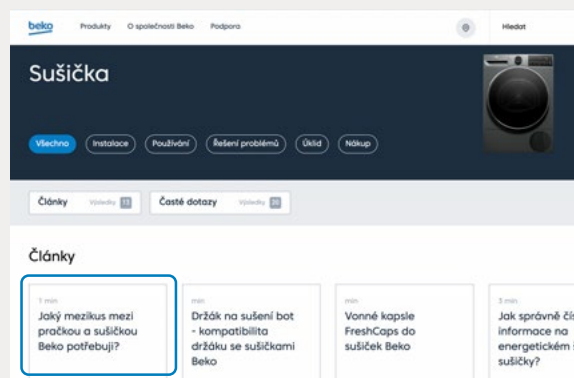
beko Produkty O společnosti Beko Podpora Hledat

Sušička

Všechno Instalace Používání Řešení problémů Úklid Nákup

Články Výsledky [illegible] Časté dotazy Výsledky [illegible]

Články

1 min
Jaký mezikus mezi pračkou a sušičkou Beko potřebuji?

min
Držák na sušení bot - kompatibilita držáku se sušičkami Beko

min
Vonné kapsle FreshCaps do sušiček Beko

3 min
Jak správně čís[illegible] informace na energetickém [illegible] sušičky?